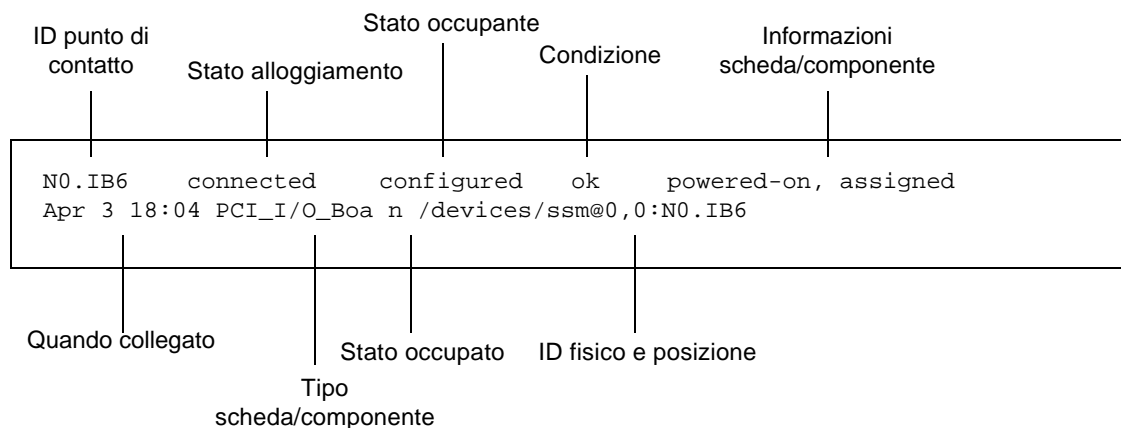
ID punto di contatto

Stato alloggiamento

Stato occupante

Condizione

Informazioni scheda/componente

N0.IB6 connected configured ok powered-on, assigned
Apr 3 18:04 PCI_I/O_Boa n /devices/ssm@0,0:N0.IB6

Quando collegato

Tipo scheda/componente

Stato occupato

ID fisico e posizione